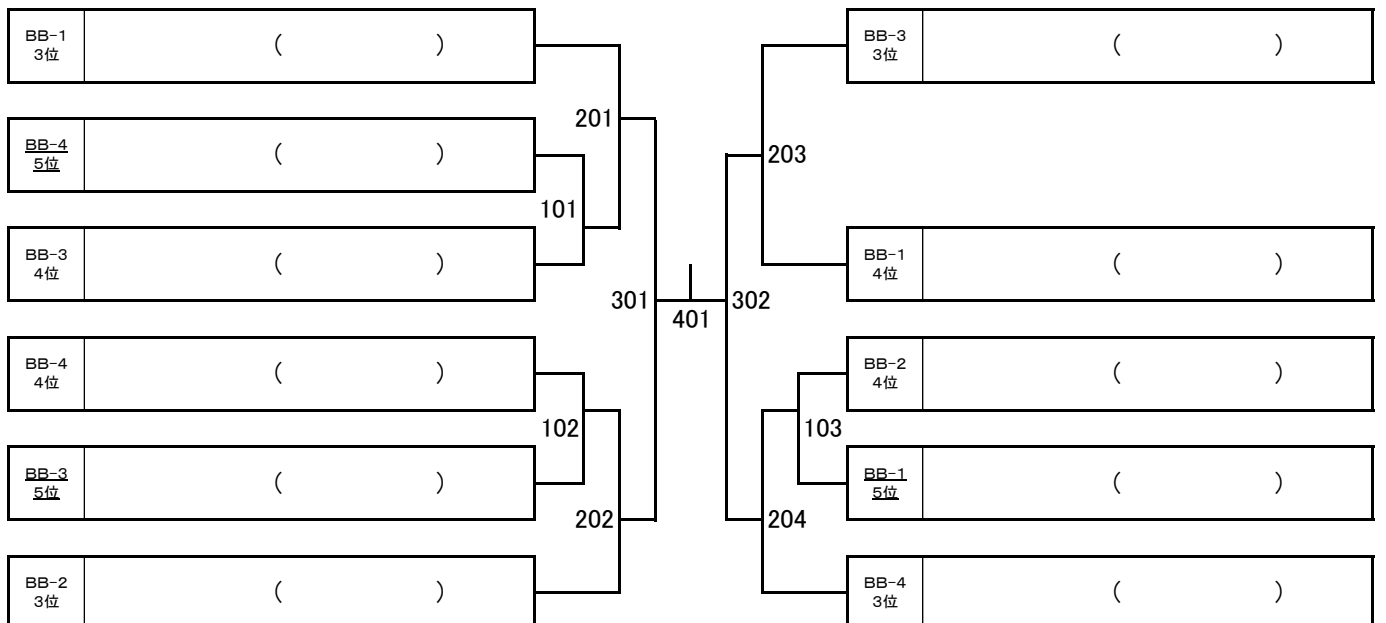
BB-1 3位 ( )

BB-4 5位 ( )

BB-3 4位 ( )

BB-4 4位 ( )

BB-3 5位 ( )

BB-2 3位 ( )

201

101

102

202

301

401

302

203

103

204

BB-3 3位 ( )

BB-1 4位 ( )

BB-2 4位 ( )

BB-1 5位 ( )

BB-4 3位 ( )